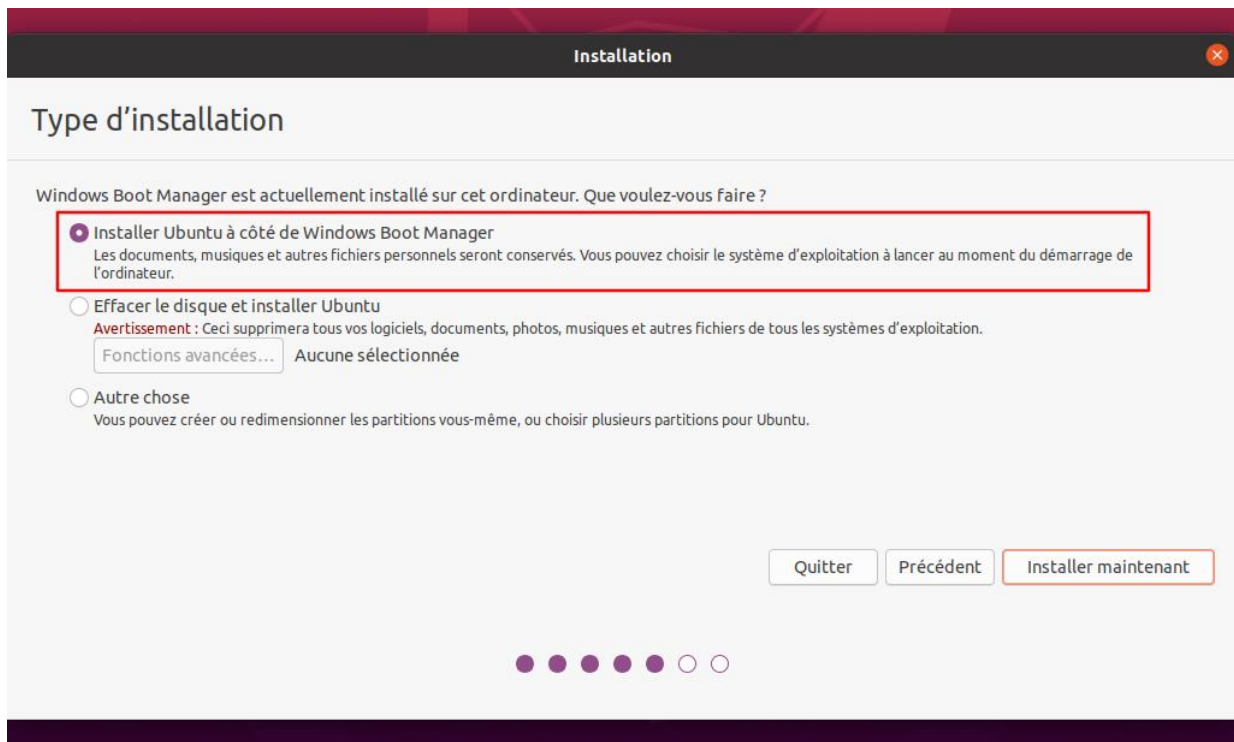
Installation

Type d’installation

Windows Boot Manager est actuellement installé sur cet ordinateur. Que voulez-vous faire ?

Installer Ubuntu à côté de Windows Boot Manager
Les documents, musiques et autres fichiers personnels seront conservés. Vous pouvez choisir le système d’exploitation à lancer au moment du démarrage de l’ordinateur.

Effacer le disque et installer Ubuntu
Avertissement : Ceci supprimera tous vos logiciels, documents, photos, musiques et autres fichiers de tous les systèmes d’exploitation.

Fonctions avancées... Aucune sélectionnée

Autre chose
Vous pouvez créer ou redimensionner les partitions vous-même, ou choisir plusieurs partitions pour Ubuntu.

Quitter Précédent Installer maintenant